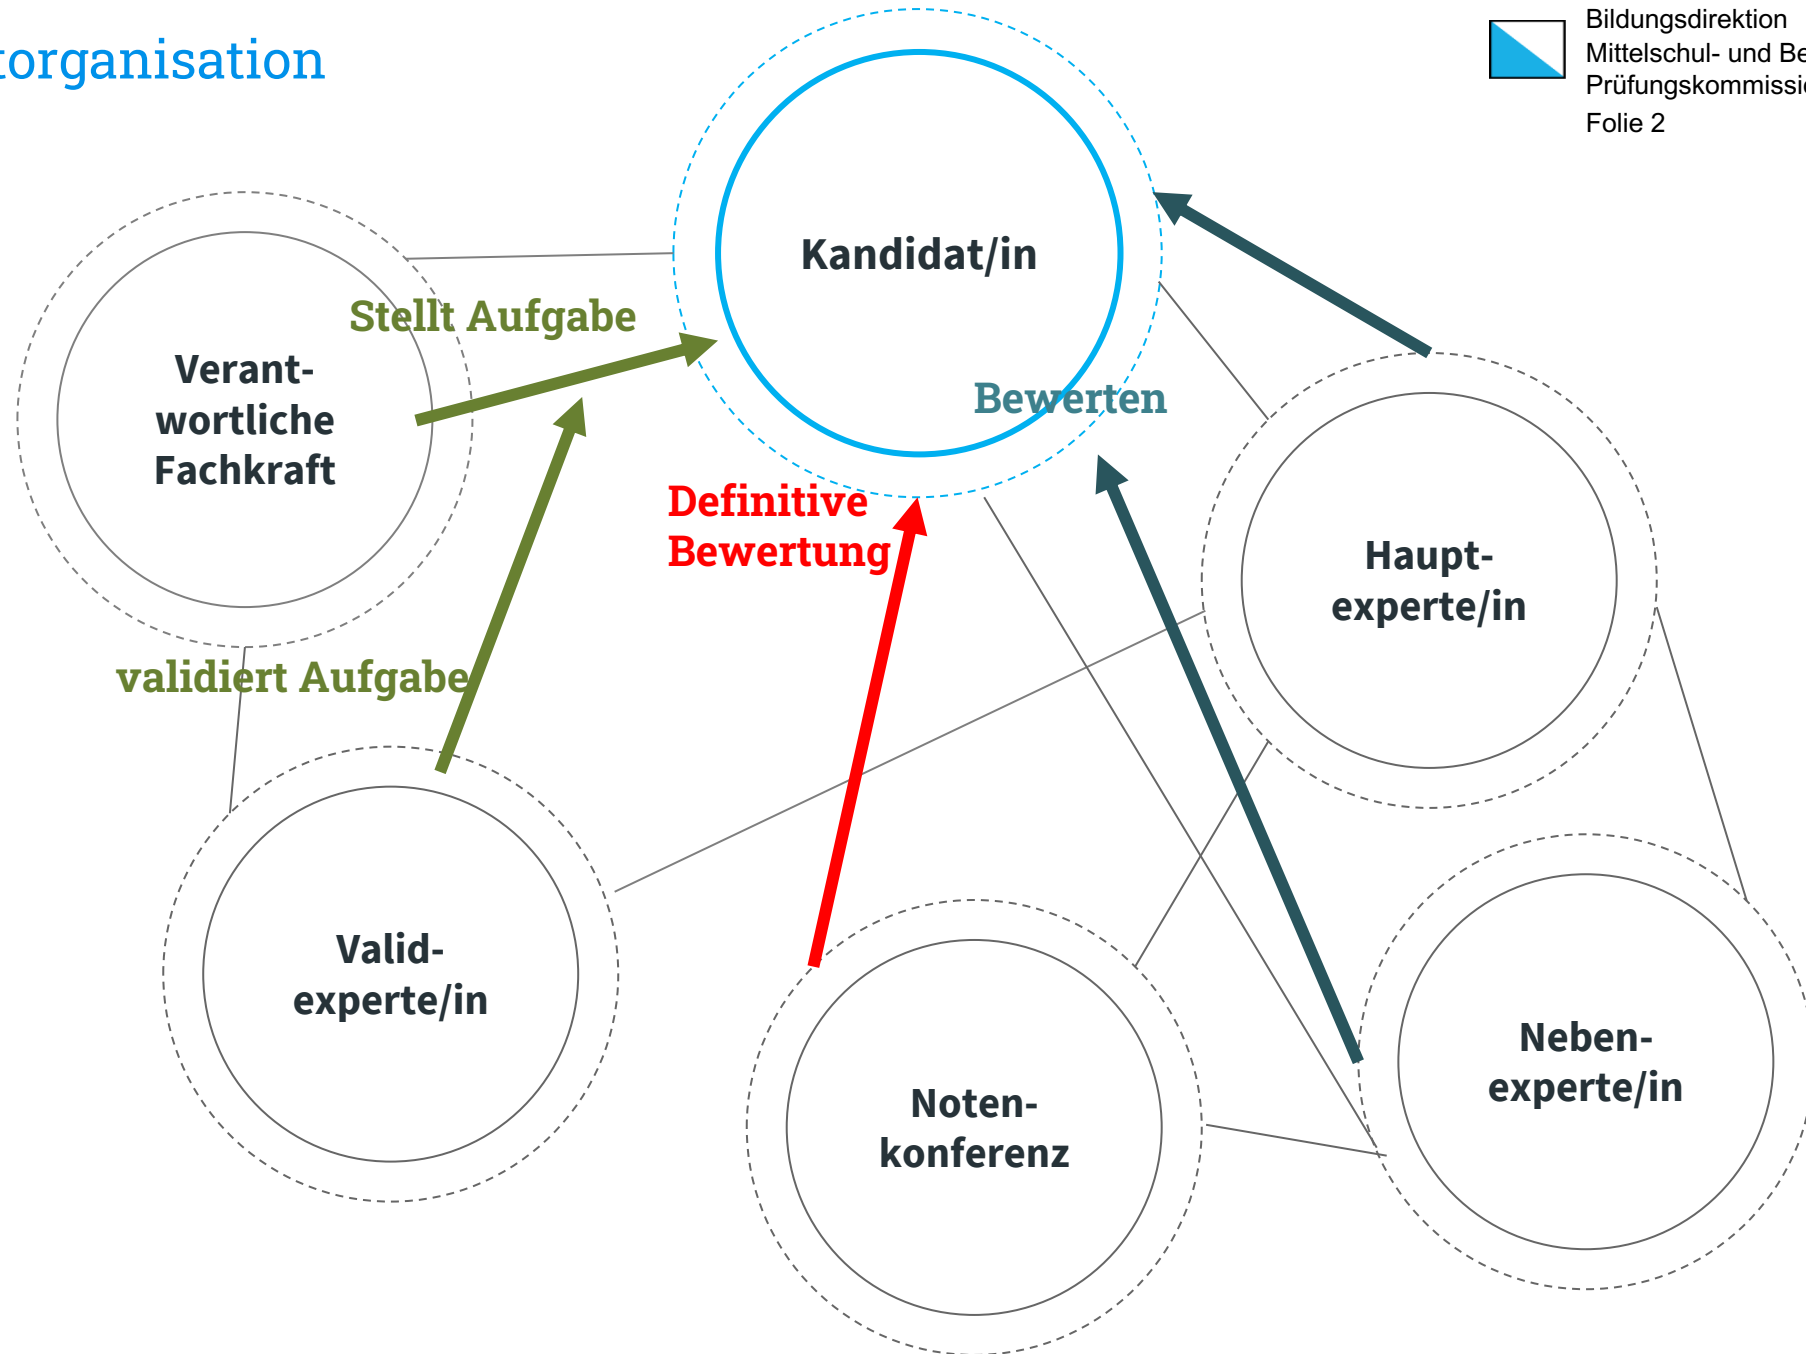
torganisation

Bildungsdirektion
Mittelschul- und Be
Prüfungskommissi
Folie 2

Kandidat/in

Stellt Aufgabe

Verant-
wortliche
Fachkraft

Bewerten

Definitive
Bewertung

Haupt-
experte/in

validiert Aufgabe

Valid-
experte/in

Neben-
experte/in

Noten-
konferenz